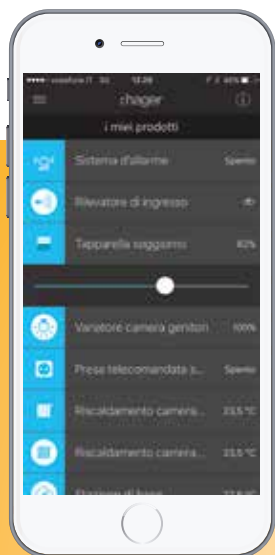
•••• vodafone IT 3G 13:39 41%

:hager

i miei prodotti

Sistema d'allarme Spento

Rilevatore di ingresso

Tapparella soggiorno 82%

Variatore camera genitori 100%

Presa telecomandata s... Spento

Riscaldamento camera... 23,5 °C

Riscaldamento camera... 23,5 °C

Stanza da bagno 22,5 °C